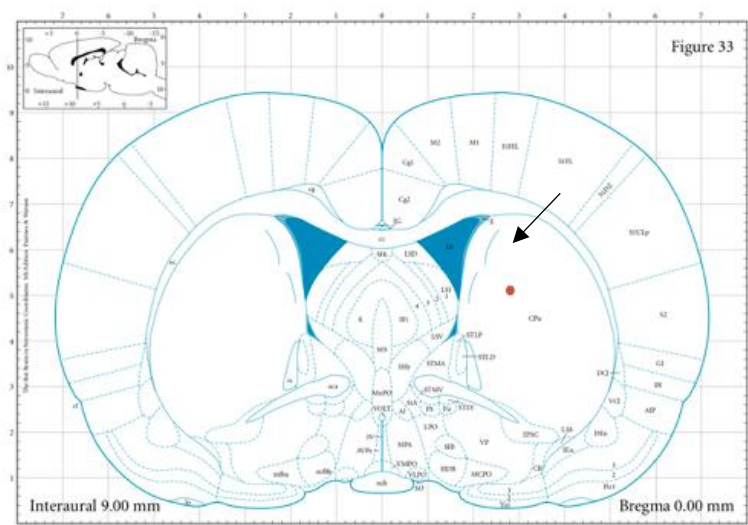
Figure 33

Bregma

Interaural

Cg1

M2

M1

S1HL

S1FL

S1DZ

S1ULp

Cg2

IG

cc

LV

SHi

LSD

LSI

CPu

S1

LSV

STLP

STLD

STMA

MS

SHy

GI

DI

AIP

aca

MnPO

VOLT

STMV

SIA

Pe

STLV

LPO

MPA

SIB

VP

IPAC

LSS

VMPO

VLPO

HDB

MCPO

Pir

och

SO

Interaural 9.00 mm

Bregma 0.00 mm